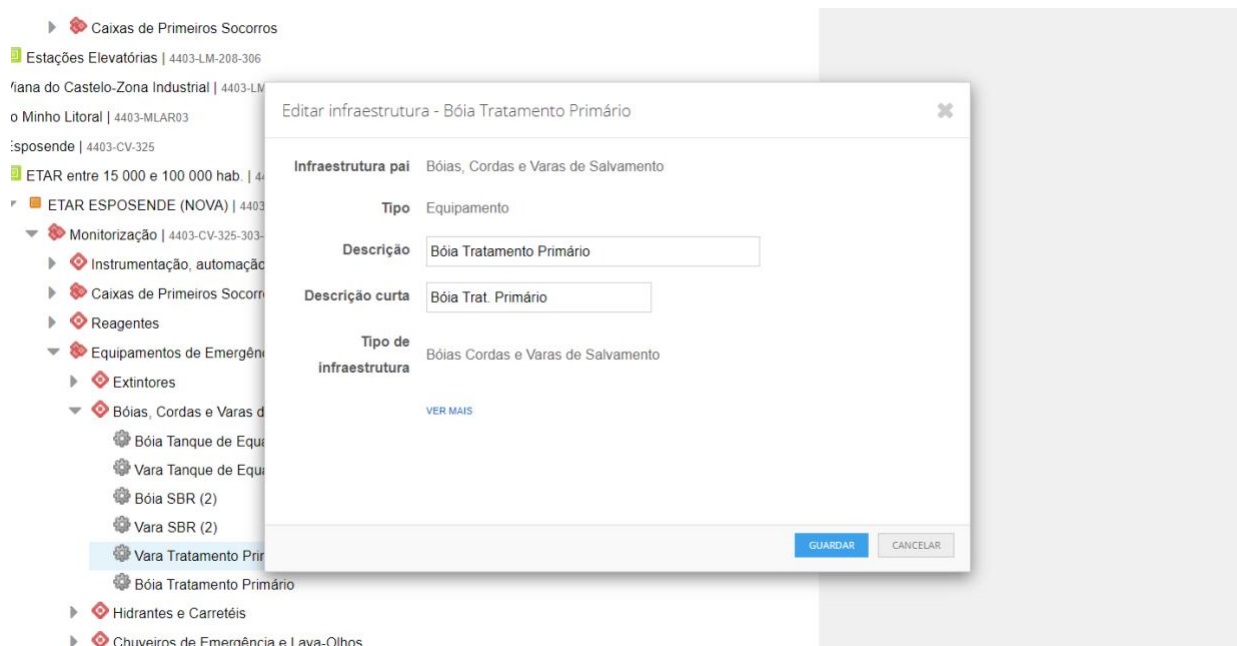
Caixas de Primeiros Socorros
Estações Elevatórias | 4403-LM-208-306
'iana do Castelo-Zona Industrial | 4403-LM
o Minho Litoral | 4403-MLAR03
:sposende | 4403-CV-325
ETAR entre 15 000 e 100 000 hab. | 4
ETAR ESPOSENDE (NOVA) | 4403
Monitorização | 4403-CV-325-303-
Instrumentação, automaçã
Caixas de Primeiros Socorr
Reagentes
Equipamentos de Emergên
Extintores
Bóias, Cordas e Varas d
Bóia Tanque de Equa
Vara Tanque de Equa
Bóia SBR (2)
Vara SBR (2)
Vara Tratamento Prir
Bóia Tratamento Primário
Hidrantes e Carretéis
Chuveiros de Emergência e Lava-Olhos

Editar infraestrutura - Bóia Tratamento Primário

Infraestrutura pai Bóias, Cordas e Varas de Salvamento
Tipo Equipamento
Descrição Bóia Tratamento Primário
Descrição curta Bóia Trat. Primário
Tipo de infraestrutura Bóias Cordas e Varas de Salvamento
VER MAIS

GUARDAR CANCELAR